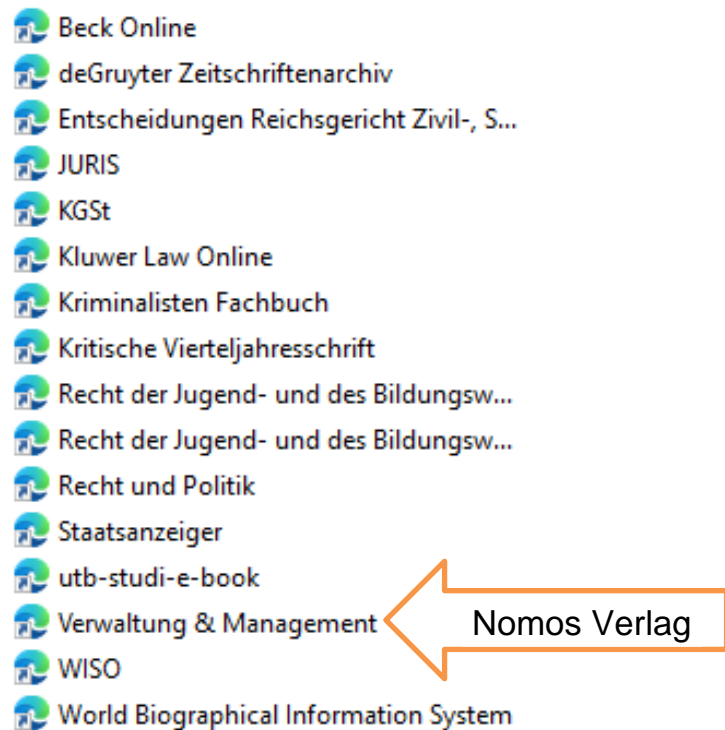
Beck Online
deGruyter Zeitschriftenarchiv
Entscheidungen Reichsgericht Zivil-, S...
JURIS
KGSt
Kluwer Law Online
Kriminalisten Fachbuch
Kritische Vierteljahresschrift
Recht der Jugend- und des Bildungsw...
Recht der Jugend- und des Bildungsw...
Recht und Politik
Staatsanzeiger
utb-studi-e-book
Verwaltung & Management
Nomos Verlag
WISO
World Biographical Information System